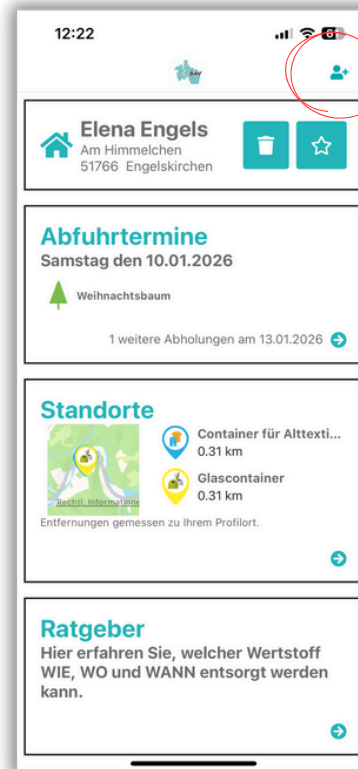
12:22

6

Elena Engels
Am Himmelchen
51766 Engelskirchen

Abfuhrtermine
Samstag den 10.01.2026

Weihnachtsbaum

1 weitere Abholungen am 13.01.2026

Standorte

Rechtl. Informationen

Container für Alttexti...
0.31 km

Glascontainer
0.31 km

Entfernungen gemessen zu Ihrem Profilort.

Ratgeber
Hier erfahren Sie, welcher Wertstoff WIE, WO und WANN entsorgt werden kann.